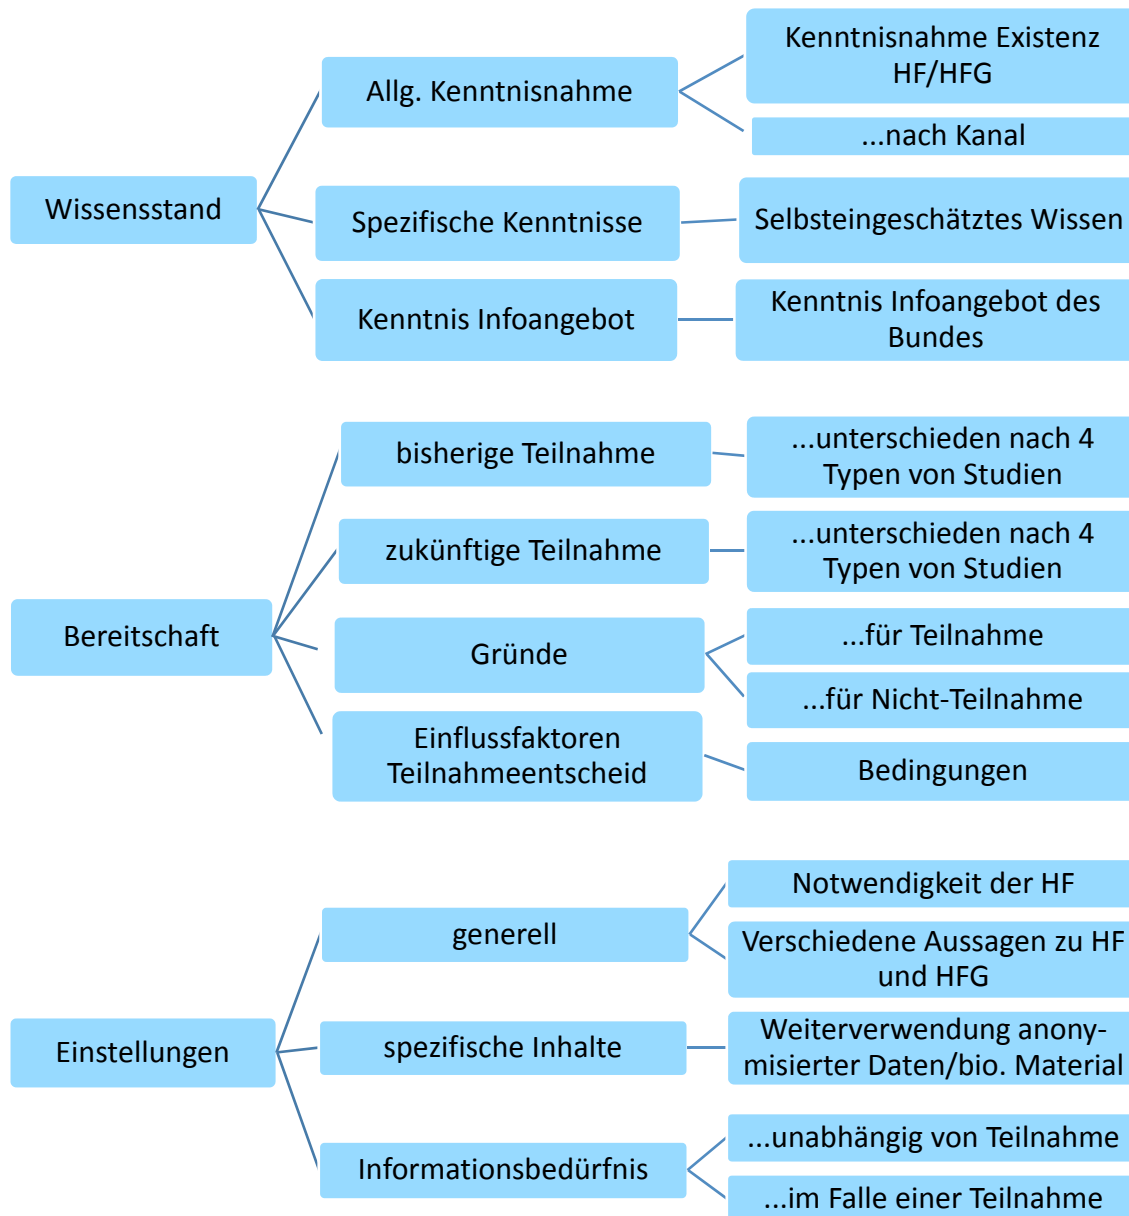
Wissensstand

Allg. Kenntnisnahme

Kenntnisnahme Existenz HF/HFG

...nach Kanal

Spezifische Kenntnisse

Selbsteingeschätztes Wissen

Kenntnis Infoangebot

Kenntnis Infoangebot des Bundes

Bereitschaft

bisherige Teilnahme

...unterschieden nach 4 Typen von Studien

zukünftige Teilnahme

...unterschieden nach 4 Typen von Studien

Gründe

...für Teilnahme

...für Nicht-Teilnahme

Einflussfaktoren Teilnahmeentscheid

Bedingungen

Einstellungen

generell

Notwendigkeit der HF

Verschiedene Aussagen zu HF und HFG

spezifische Inhalte

Weiterverwendung anonymisierter Daten/bio. Material

Informationsbedürfnis

...unabhängig von Teilnahme

...im Falle einer Teilnahme